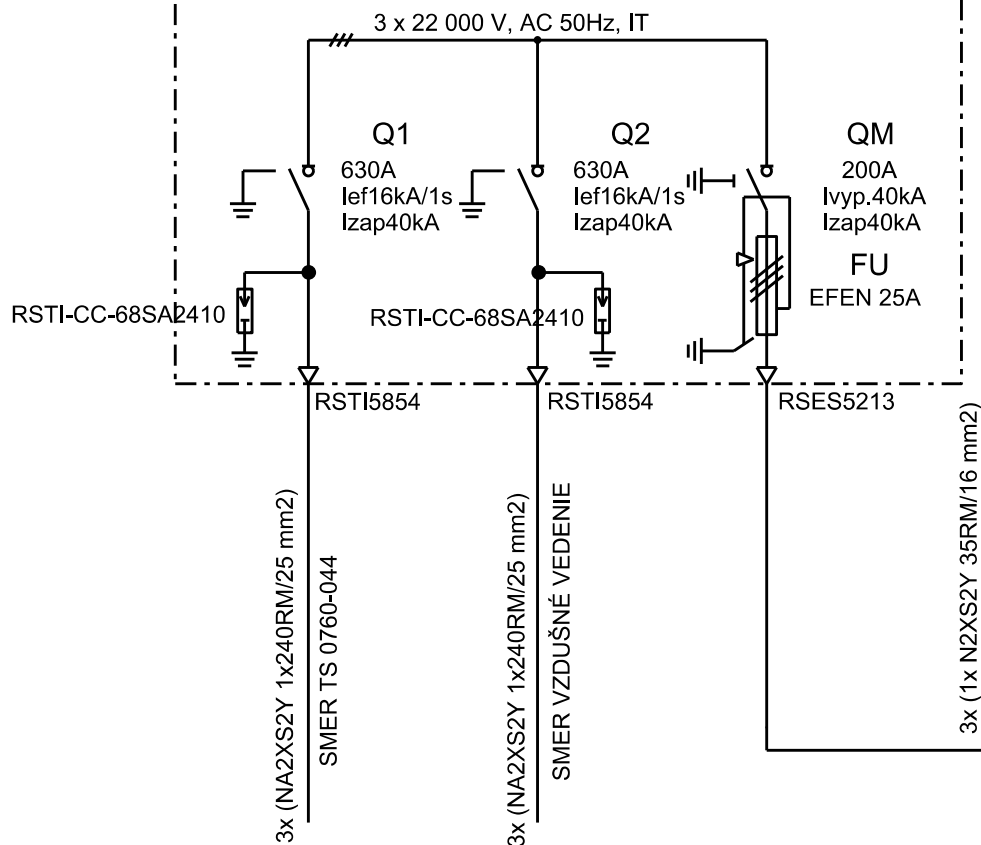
3 x 22 000 V, AC 50Hz, IT

Q1
630A
Ief16kA/1s
Izap40kA

Q2
630A
Ief16kA/1s
Izap40kA

QM
200A
Ivyp.40kA
Izap40kA

FU
EFEN 25A

RSTI-CC-68SA2410

RSTI-CC-68SA2410

RSTI5854

RSTI5854

RSES5213

3x (NA2XS2Y 1x240RM/25 mm2)
SMER TS 0760-044

3x (NA2XS2Y 1x240RM/25 mm2)
SMER VZDUŠNÉ VEDENIE

3x (1x N2XS2Y 35RM/16 mm2)